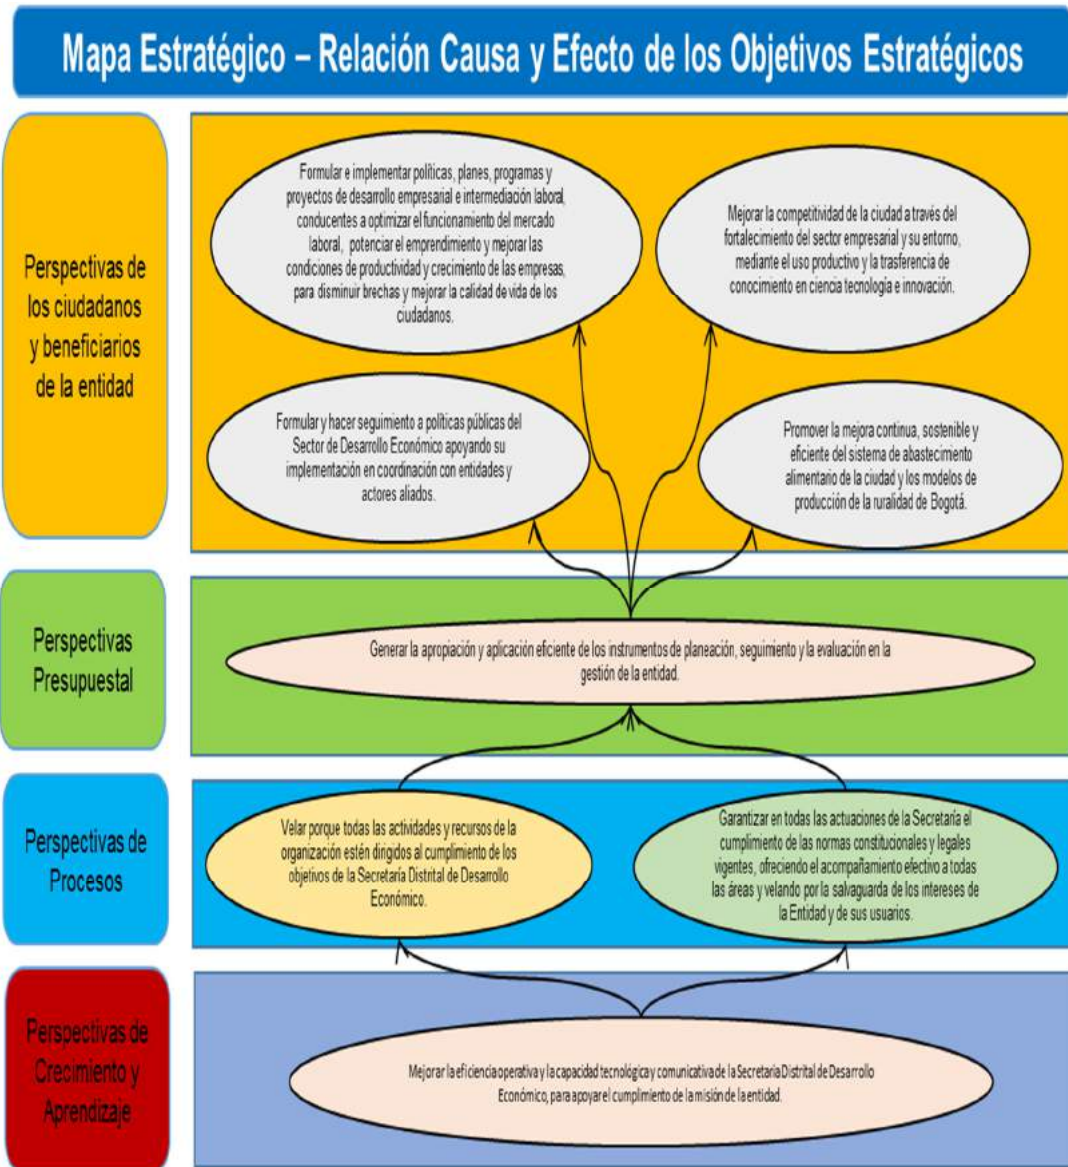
Mapa Estratégico – Relación Causa y Efecto de los Objetivos Estratégicos

Perspectivas de los ciudadanos y beneficiarios de la entidad

Formular e implementar políticas, planes, programas y proyectos de desarrollo empresarial e intermediación laboral, conducentes a optimizar el funcionamiento del mercado laboral, potenciar el emprendimiento y mejorar las condiciones de productividad y crecimiento de las empresas, para disminuir brechas y mejorar la calidad de vida de los ciudadanos.

Mejorar la competitividad de la ciudad a través del fortalecimiento del sector empresarial y su entorno, mediante el uso productivo y la trasferencia de conocimiento en ciencia tecnologia e innovación.

Formular y hacer seguimiento a políticas públicas del Sector de Desarrollo Económico apoyando su implementación en coordinación con entidades y actores aliados.

Promover la mejora continua, sostenible y eficiente del sistema de abastecimiento alimentario de la ciudad y los modelos de producción de la ruralidad de Bogotá.

Perspectivas Presupuestal

Generar la apropiación y aplicación eficiente de los instrumentos de planeación, seguimiento y la evaluación en la gestión de la entidad.

Perspectivas de Procesos

Velar porque todas las actividades y recursos de la organización estén dirigidos al cumplimiento de los objetivos de la Secretaría Distrital de Desarrollo Económico.

Garantizar en todas las actuaciones de la Secretaría el cumplimiento de las normas constitucionales y legales vigentes, ofreciendo el acompañamiento efectivo a todas las áreas y velando por la salvaguarda de los intereses de la Entidad y de sus usuarios.

Perspectivas de Crecimiento y Aprendizaje

Mejorar la eficiencia operativa y la capacidad tecnológica y comunicativa de la Secretaría Distrital de Desarrollo Económico, para apoyar el cumplimiento de la misión de la entidad.